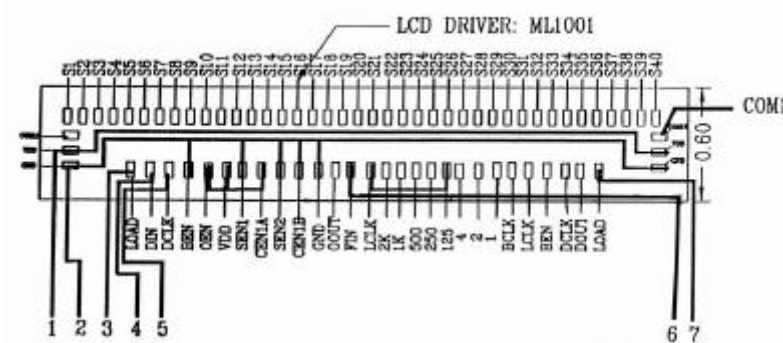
LCD DRIVER: ML1001

S1 S2 S3 S4 S5 S6 S7 S8 S9 S10 S11 S12 S13 S14 S15 S16 S17 S18 S19 S20 S21 S22 S23 S24 S25 S26 S27 S28 S29 S30 S31 S32 S33 S34 S35 S36 S37 S38 S39 S40

COM1

0.60

LOAD DIN DCLK BEN OBN VDD SEN1 CRN1A SEN2 CRN1B GND OOUT FIN LCLK 2K 1K 500 250 125 4 2 1 BCLK LCLK BEN DCLK DOUT LOAD

1 2 3 4 5 6 7